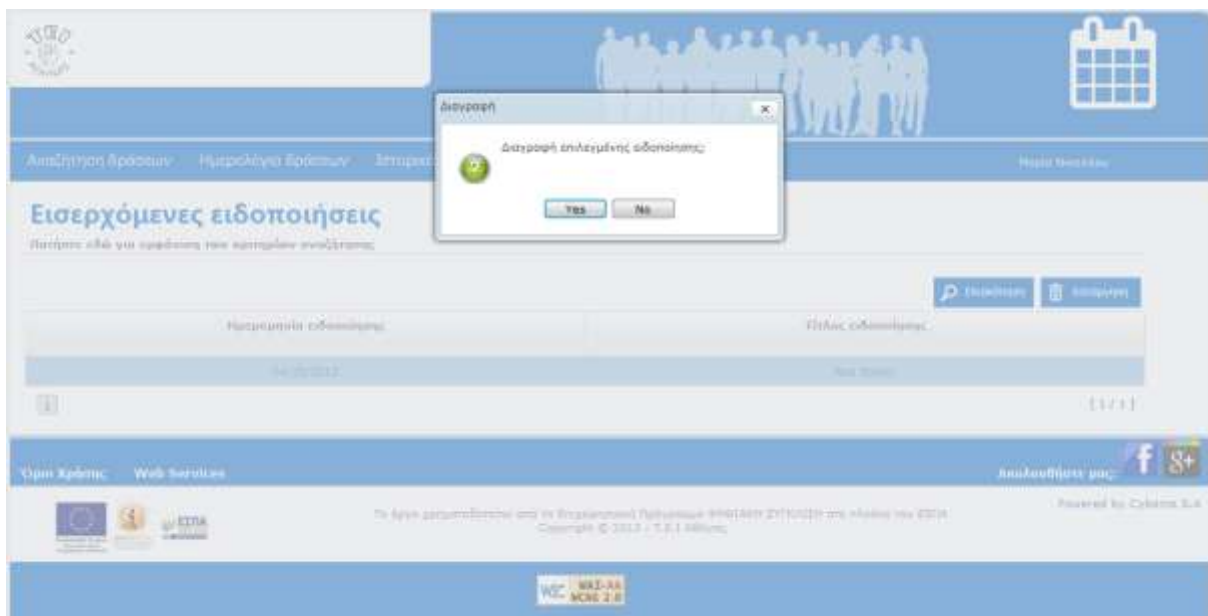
Διαγραφή

Διαγραφή επιλεγμένης ειδοποίησης;

Yes No

Αναζήτηση δράσεων Ημερολόγιο δράσεων Ιστορικ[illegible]

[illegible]

Εισερχόμενες ειδοποιήσεις

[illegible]

Επισκόπηση Διαγραφή

| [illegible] | Τίτλος ειδοποίησης |
|---|---|
| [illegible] | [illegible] |

1

[1/1]

Όροι Χρήσης Web Services

Ακολουθήστε μας: f g+

ΕΣΠΑ

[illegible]
Copyright © 2013 - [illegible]

Powered by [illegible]

W3C WAI-AA WCAG 2.0